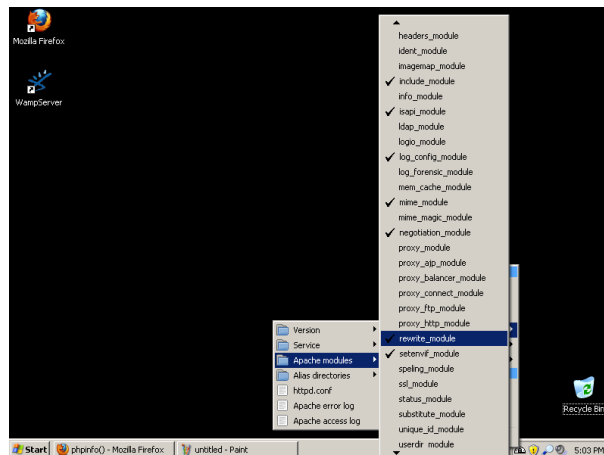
Mozilla Firefox

WampServer

headers_module
ident_module
imagemap_module
✓ include_module
info_module
✓ isapi_module
ldap_module
logio_module
✓ log_config_module
log_forensic_module
mem_cache_module
✓ mime_module
mime_magic_module
✓ negotiation_module
proxy_module
proxy_ajp_module
proxy_balancer_module
proxy_connect_module
proxy_ftp_module
proxy_http_module
✓ rewrite_module
✓ setenvif_module
speling_module
ssl_module
status_module
substitute_module
unique_id_module
userdir_module

Version
Service
Apache modules
Alias directories
httpd.conf
Apache error log
Apache access log

Recycle Bin

Start | phpinfo() - Mozilla Firefox | untitled - Paint | 5:03 PM